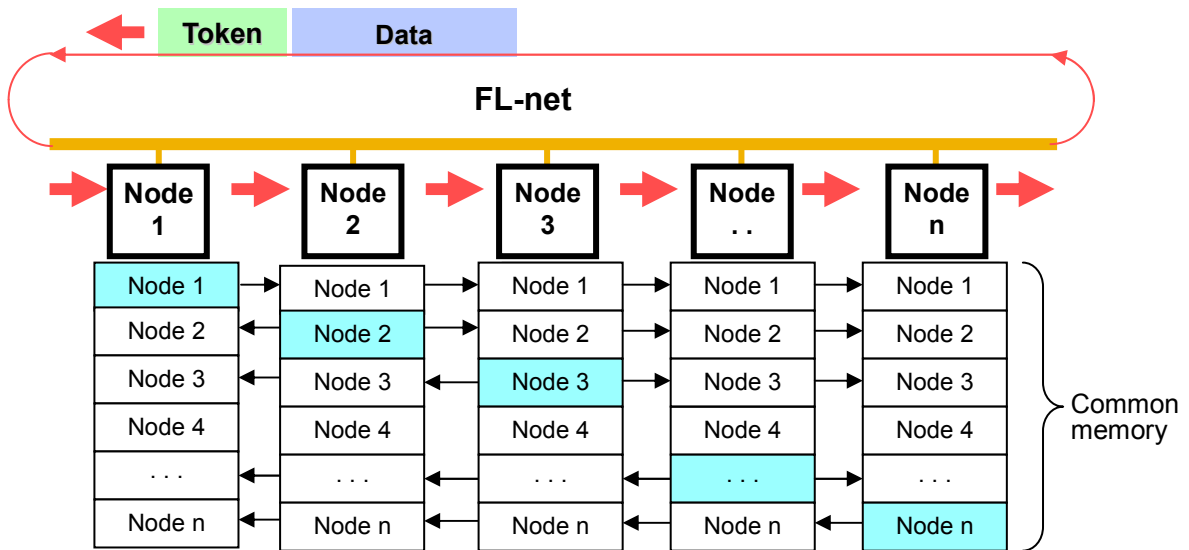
Token Data

FL-net

Node 1

Node 2

Node 3

Node . .

Node n

| Node 1 | Node 1 | Node 1 | Node 1 | Node 1 |
|---|---|---|---|---|
| Node 2 | Node 2 | Node 2 | Node 2 | Node 2 |
| Node 3 | Node 3 | Node 3 | Node 3 | Node 3 |
| Node 4 | Node 4 | Node 4 | Node 4 | Node 4 |
| . . . | . . . | . . . | . . . | . . . |
| Node n | Node n | Node n | Node n | Node n |

Common memory